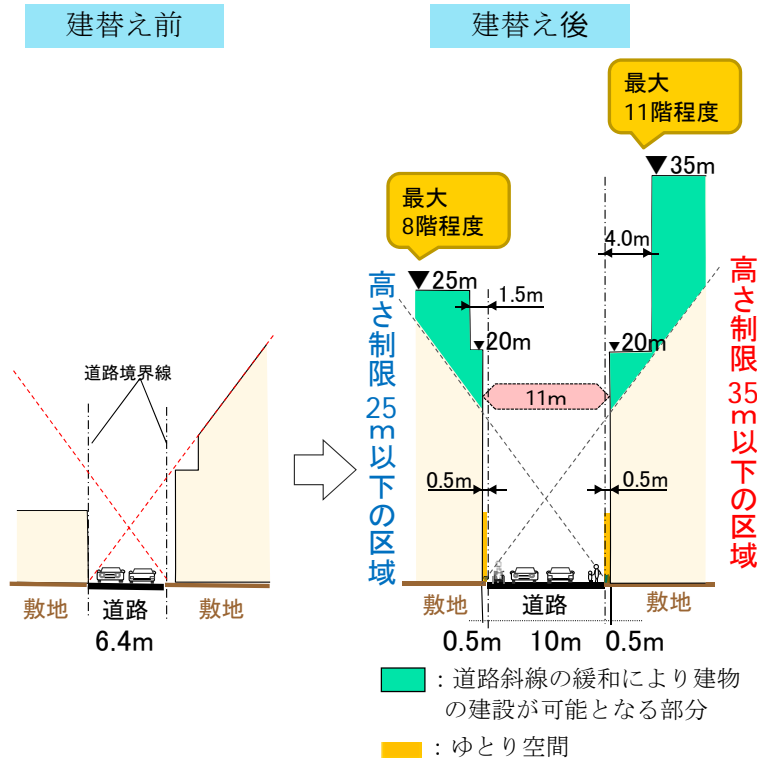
建替え前

道路境界線

敷地
道路
6.4m
敷地

建替え後

最大
11階程度

35m

最大
8階程度

4.0m

高さ制限25m以下の区域

25m
1.5m
20m
20m

高さ制限35m以下の区域

11m

0.5m
0.5m

敷地
道路
敷地

0.5m 10m 0.5m

：道路斜線の緩和により建物の建設が可能となる部分

：ゆとり空間